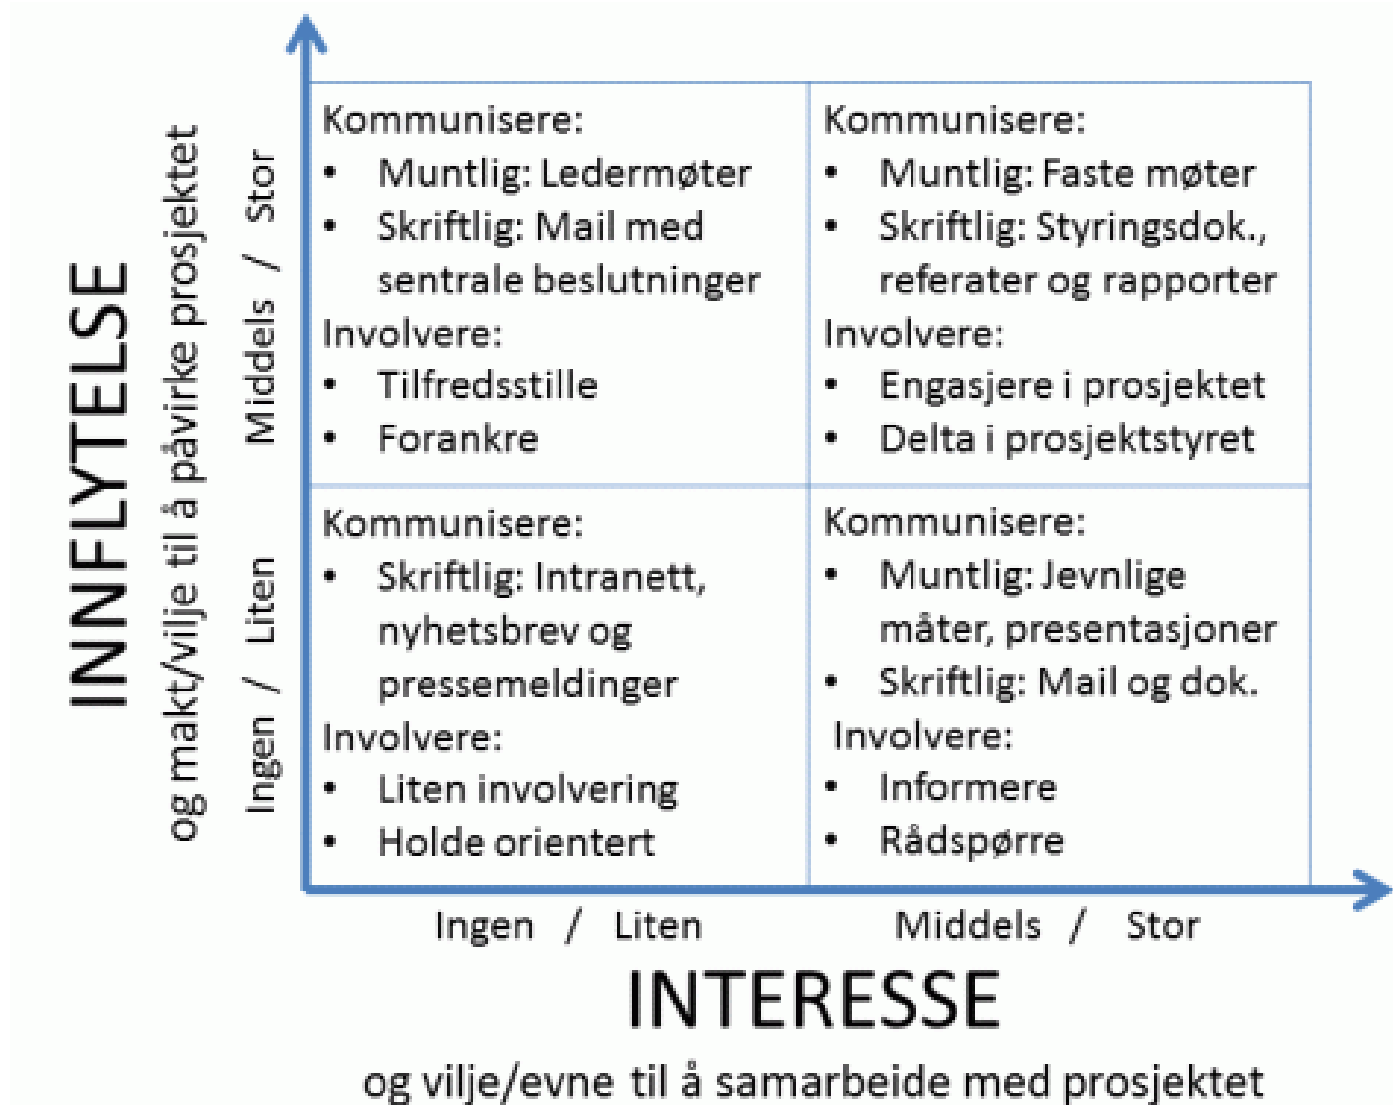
INNFLYTELSE
og makt/vilje til å påvirke prosjektet

Middels / Stor

Ingen / Liten

Kommunisere:
• Muntlig: Ledermøter
• Skriftlig: Mail med sentrale beslutninger
Involvere:
• Tilfredsstille
• Forankre

Kommunisere:
• Muntlig: Faste møter
• Skriftlig: Styringsdok., referater og rapporter
Involvere:
• Engasjere i prosjektet
• Delta i prosjektstyret

Kommunisere:
• Skriftlig: Intranett, nyhetsbrev og pressemeldinger
Involvere:
• Liten involvering
• Holde orientert

Kommunisere:
• Muntlig: Jevnlige måter, presentasjoner
• Skriftlig: Mail og dok.
Involvere:
• Informere
• Rådspørre

Ingen / Liten

Middels / Stor

INTERESSE
og vilje/evne til å samarbeide med prosjektet